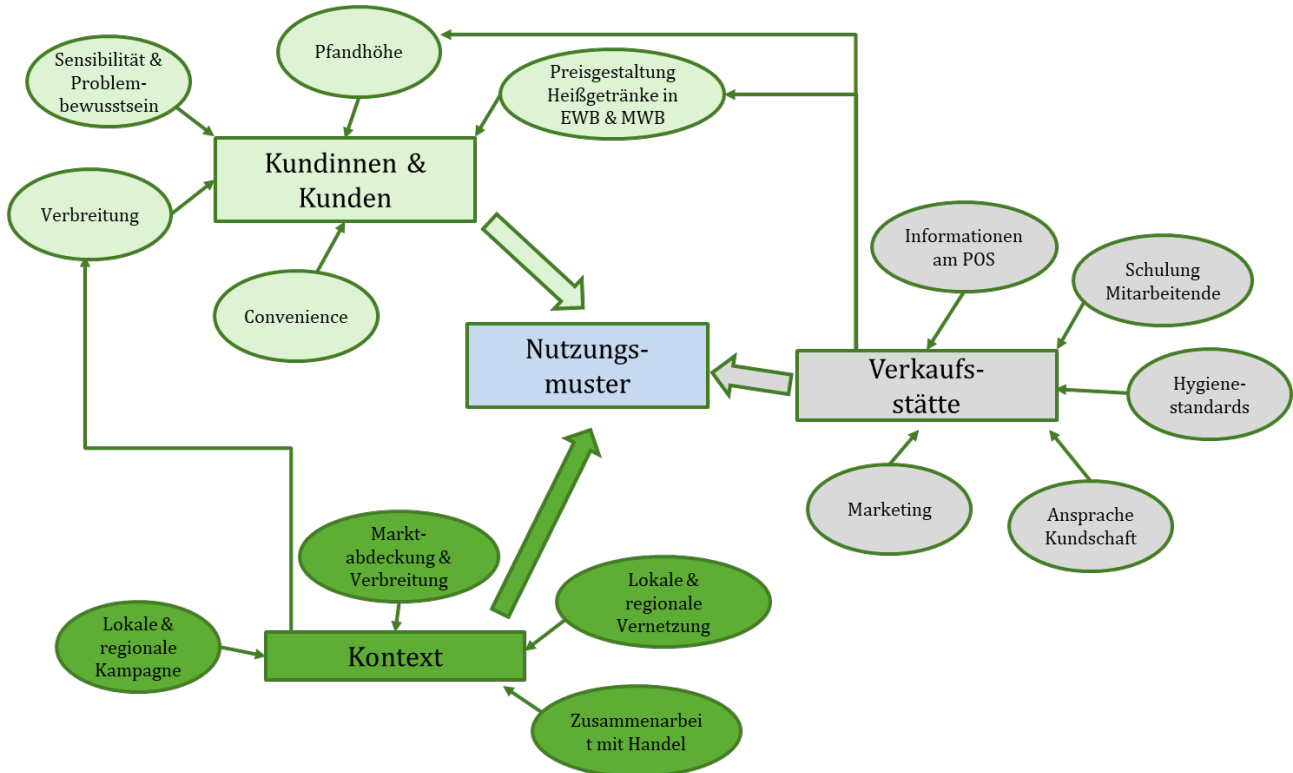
Pfandhöhe

Sensibilität & Problembewusstsein

Preisgestaltung Heißgetränke in EWB & MWB

Kundinnen & Kunden

Verbreitung

Convenience

Nutzungsmuster

Informationen am POS

Schulung Mitarbeitende

Verkaufsstätte

Hygienestandards

Marketing

Ansprache Kundschaft

Marktabdeckung & Verbreitung

Lokale & regionale Vernetzung

Lokale & regionale Kampagne

Kontext

Zusammenarbeit mit Handel